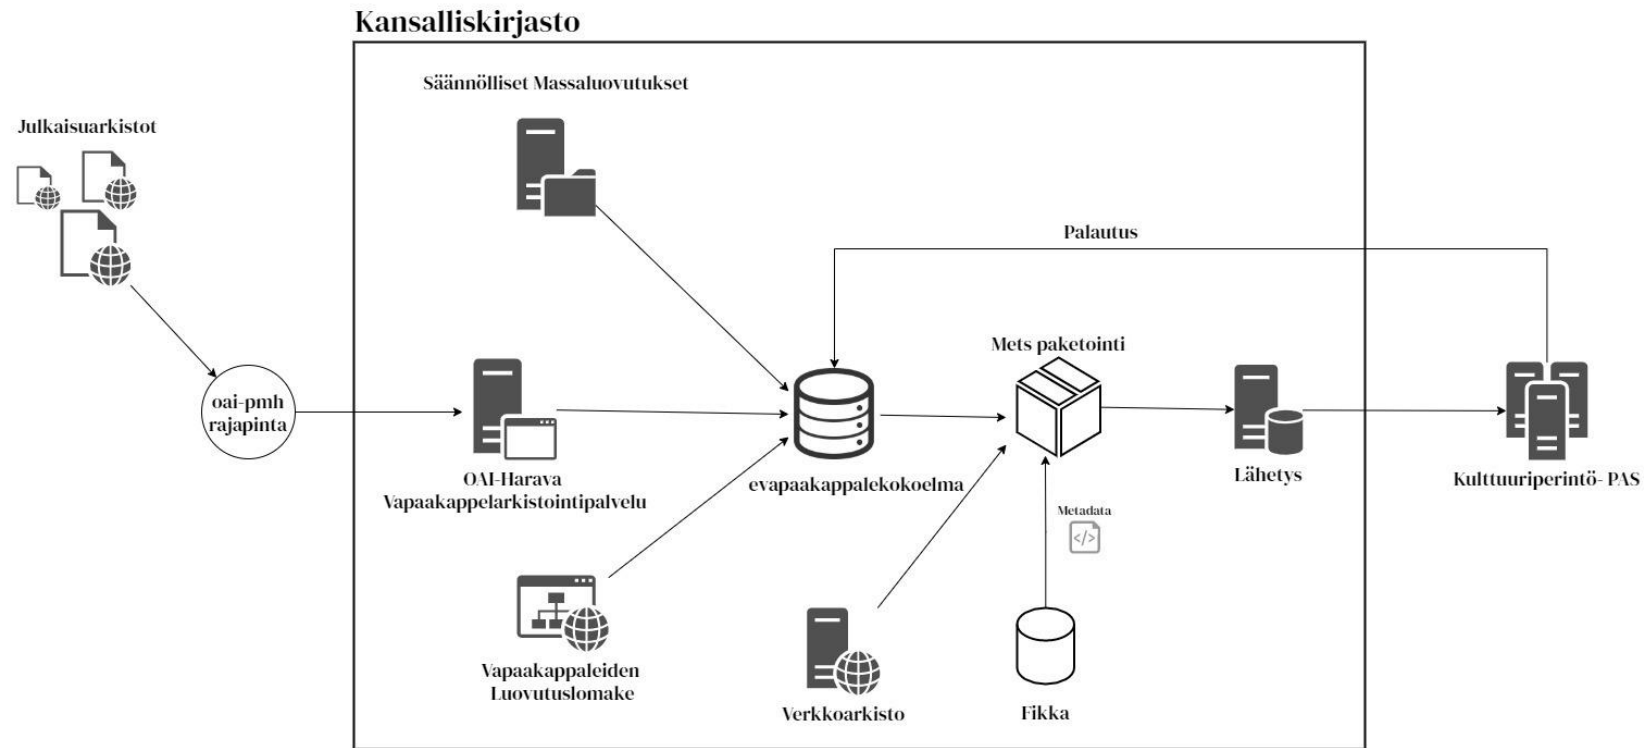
Kansalliskirjasto

Säännölliset Massaluovutukset

Julkaisuarkistot

Palautus

Mets paketointi

oai-pmh rajapinta

OAI-Harava
Vapaakappelarkistointipalvelu

evapaakappalekokoelma

Lähetys

Kulttuuriperintö- PAS

Metadata

Vapaakappaleiden
Luovutuslomake

Verkkoarkisto

Fikka